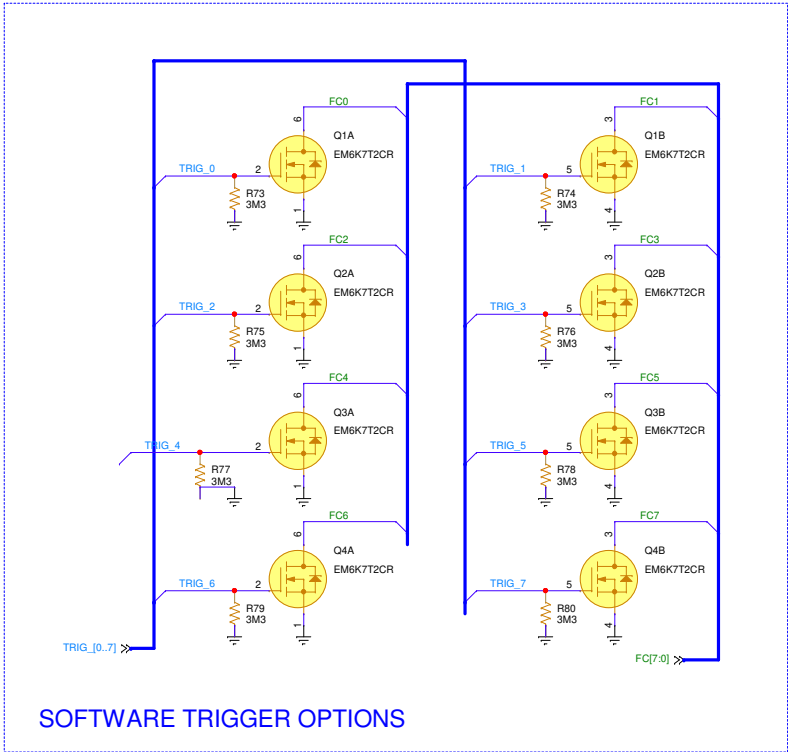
FC0
6
Q1A
EM6K7T2CR
TRIG_0
2
R73
3M3
1

FC2
6
Q2A
EM6K7T2CR
TRIG_2
2
R75
3M3
1

FC4
6
Q3A
EM6K7T2CR
TRIG_4
2
R77
3M3
1

FC6
6
Q4A
EM6K7T2CR
TRIG_6
2
R79
3M3
1

TRIG_[0..7]

FC1
3
Q1B
EM6K7T2CR
TRIG_1
5
R74
3M3
4

FC3
3
Q2B
EM6K7T2CR
TRIG_3
5
R76
3M3
4

FC5
3
Q3B
EM6K7T2CR
TRIG_5
5
R78
3M3
4

FC7
3
Q4B
EM6K7T2CR
TRIG_7
5
R80
3M3
4

FC[7:0]

SOFTWARE TRIGGER OPTIONS